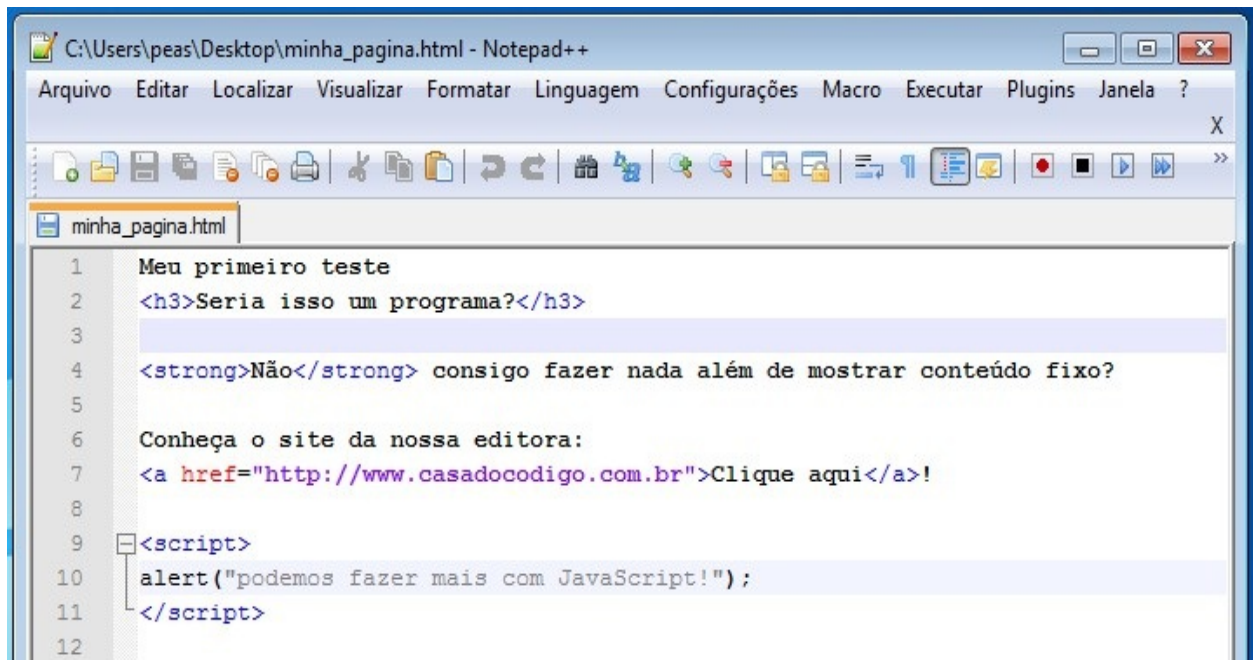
C:\Users\peas\Desktop\minha_pagina.html - Notepad++

Arquivo Editar Localizar Visualizar Formatar Linguagem Configurações Macro Executar Plugins Janela ?

X

minha_pagina.html

1 Meu primeiro teste
2 <h3>Seria isso um programa?</h3>
3
4 <strong>Não</strong> consigo fazer nada além de mostrar conteúdo fixo?
5
6 Conheça o site da nossa editora:
7 <a href="http://www.casadocodigo.com.br">Clique aqui</a>!
8
9 <script>
10 alert("podemos fazer mais com JavaScript!");
11 </script>
12